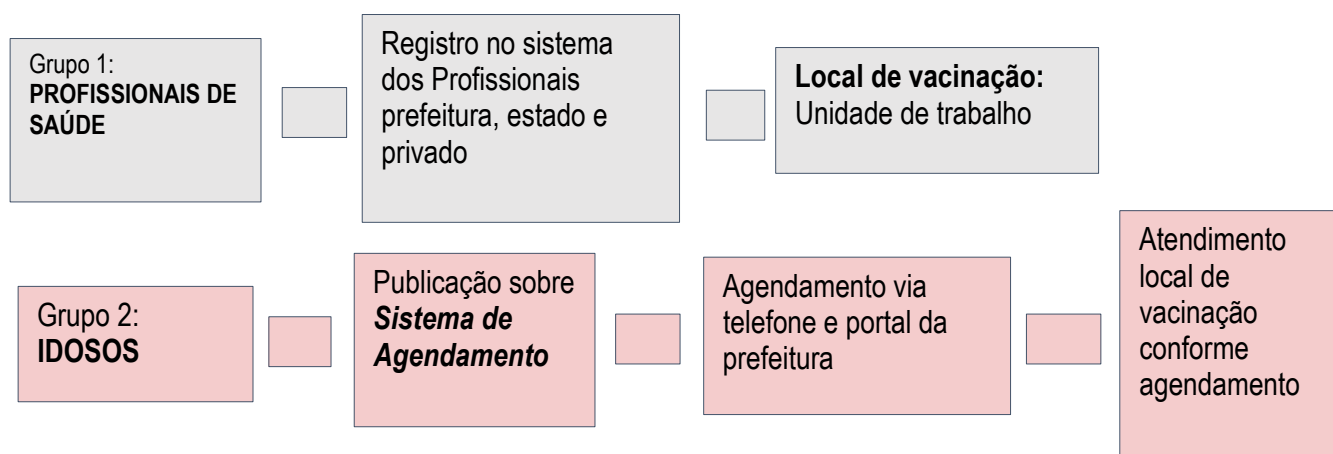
Grupo 1:
**PROFISSIONAIS DE SAÚDE**

Registro no sistema dos Profissionais prefeitura, estado e privado

**Local de vacinação:** Unidade de trabalho

Grupo 2:
**IDOSOS**

Publicação sobre ***Sistema de Agendamento***

Agendamento via telefone e portal da prefeitura

Atendimento local de vacinação conforme agendamento